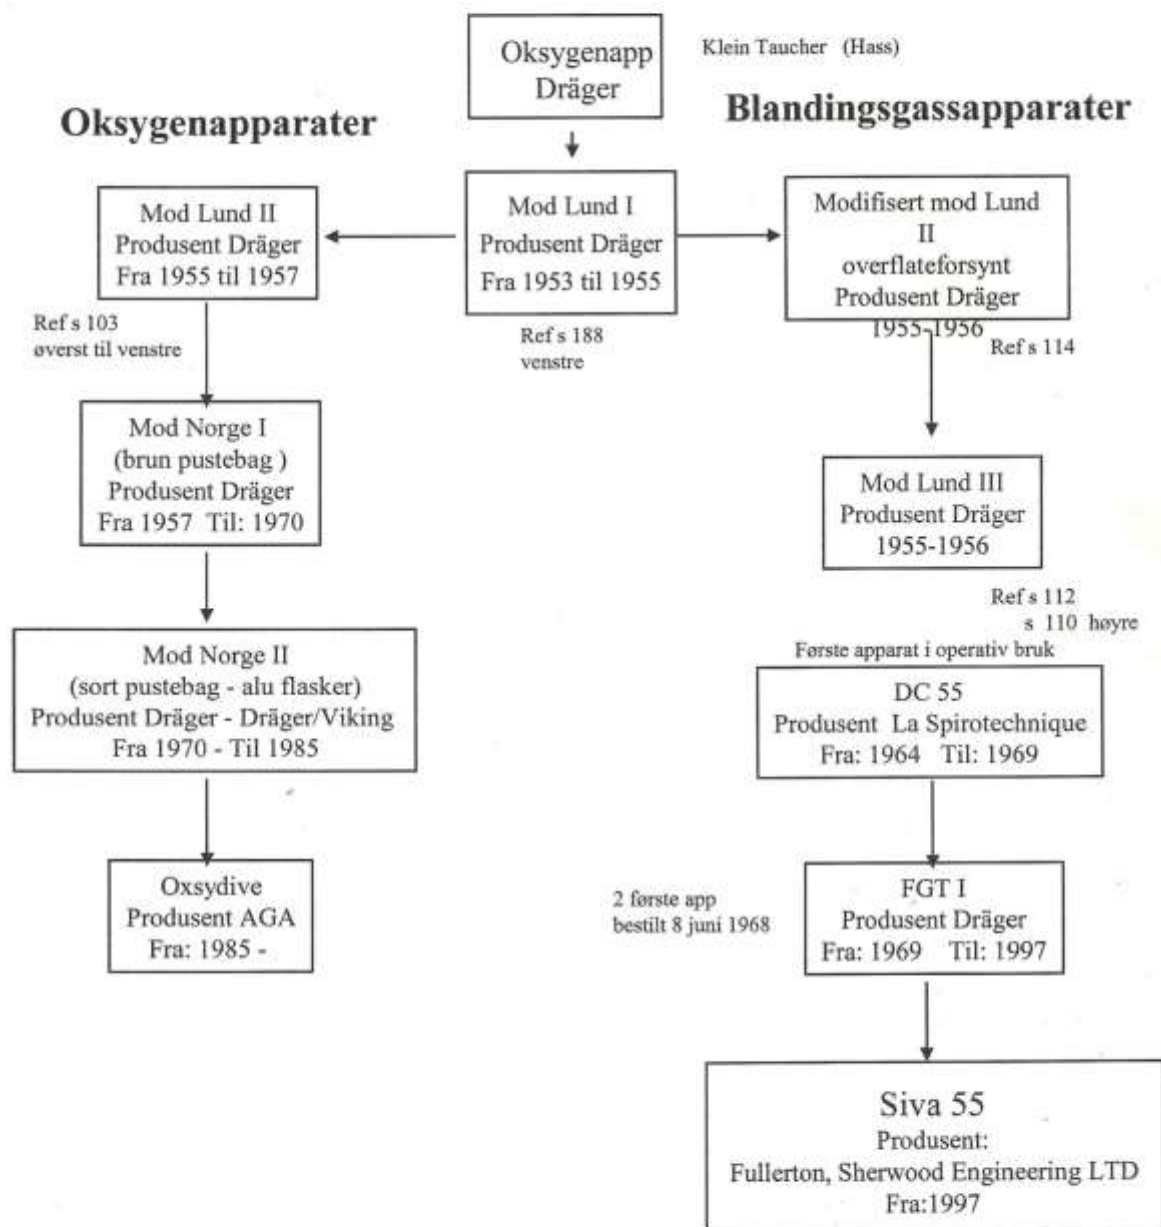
Oksygenapp Dräger

Klein Taucher (Hass)

Oksygenapparater

Blandingsgassapparater

Mod Lund II
Produsent Dräger
Fra 1955 til 1957

Mod Lund I
Produsent Dräger
Fra 1953 til 1955

Modifisert mod Lund II
overflateforsynt
Produsent Dräger
1955-1956

Ref s 103
øverst til venstre

Ref s 188
venstre

Ref s 114

Mod Norge I
(brun pustebag )
Produsent Dräger
Fra 1957 Til: 1970

Mod Lund III
Produsent Dräger
1955-1956

Ref s 112
s 110 høyre

Første apparat i operativ bruk

Mod Norge II
(sort pustebag - alu flasker)
Produsent Dräger - Dräger/Viking
Fra 1970 - Til 1985

DC 55
Produsent La Spirotechnique
Fra: 1964 Til: 1969

Oxsydive
Produsent AGA
Fra: 1985 -

2 første app
bestilt 8 juni 1968

FGT I
Produsent Dräger
Fra: 1969 Til: 1997

Siva 55
Produsent:
Fullerton, Sherwood Engineering LTD
Fra:1997